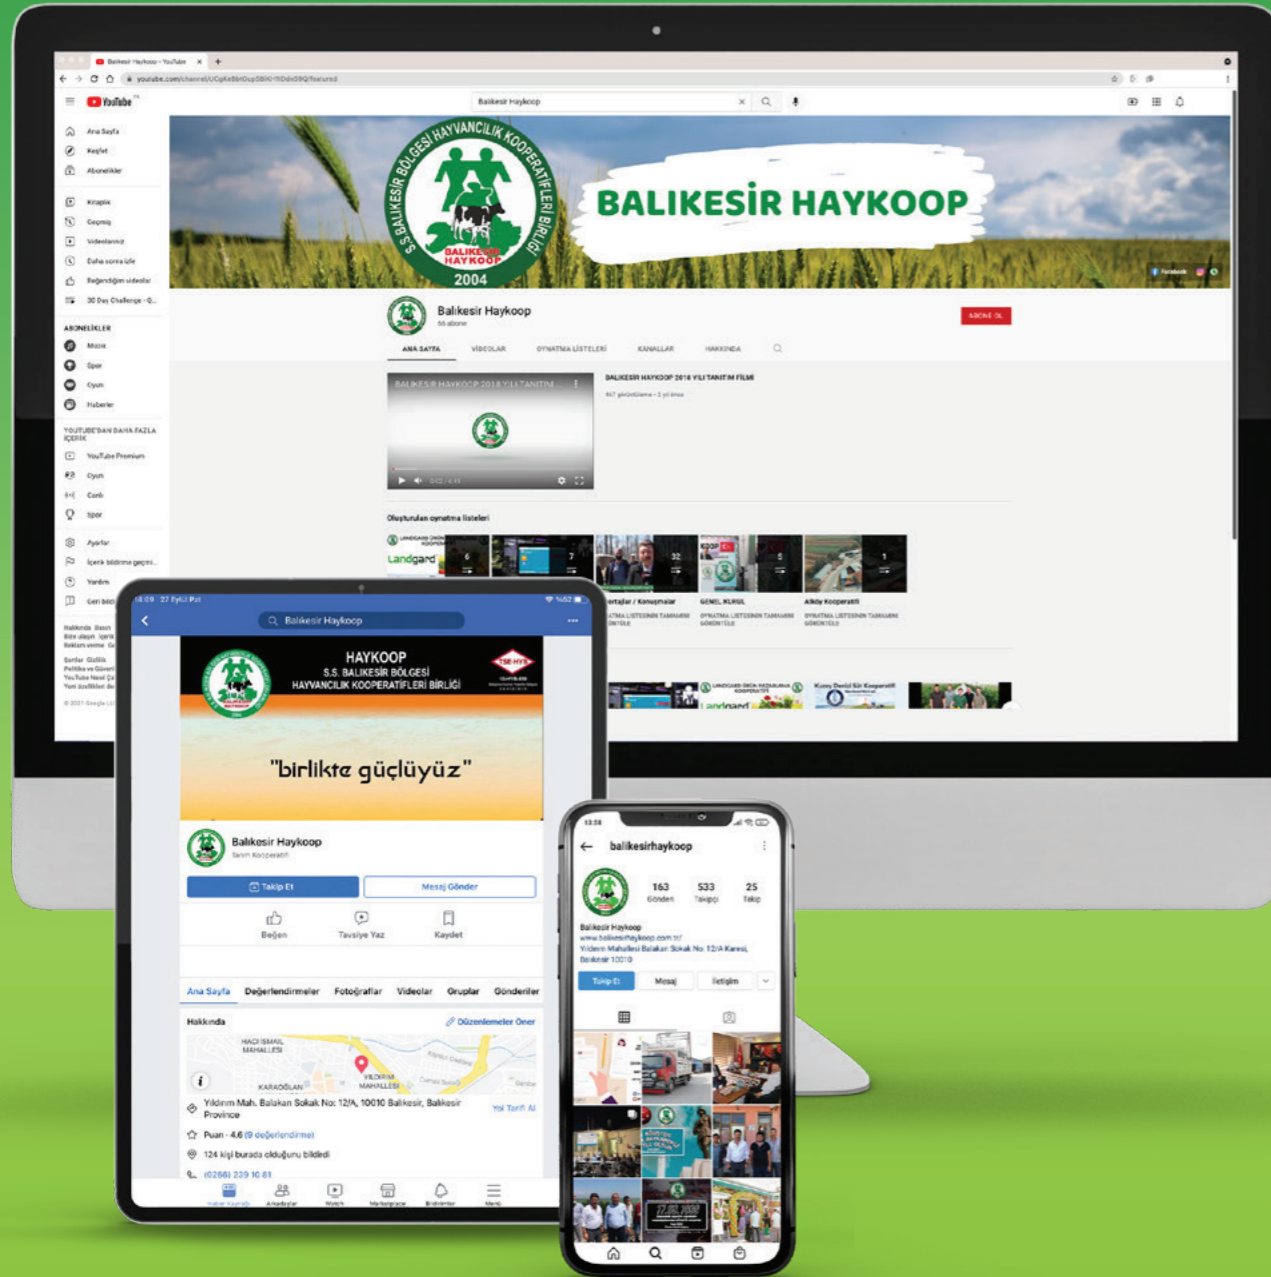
Balıkesir Haykoop - YouTube
youtube.com/channel/UCgKe8bt0up0BKf1tDdx09Q/featured
YouTube
Balıkesir Haykoop
Ana Sayfa
Keşfet
Abonelikler
Kitaplık
Geçmiş
Videolarınız
Daha sonra izle
Beğendiğim videolar
30 Day Challenge - 0...
ABONELİKLER
Müzik
Spor
Oyun
Haberler
YOUTUBE'DAN DAHA FAZLA İÇERİK
YouTube Premium
Oyun
Canlı
Spor
Ayarlar
İçerik bildirme geçmi...
Yardım
Geri bildi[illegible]
S.S. BALIKESİR BÖLGESİ HAYVANCILIK KOOPERATİFLERİ BİRLİĞİ
BALIKESİR HAYKOOP
2004
BALIKESİR HAYKOOP
Facebook
Balıkesir Haykoop
55 abone
ABONE OL
ANA SAYFA
VİDEOLAR
OYNATMA LİSTELERİ
KANALLAR
HAKKINDA
BALIKESİR HAYKOOP 2018 YILI TANITIM...
BALIKESİR HAYKOOP 2018 YILI TANITIM FİLMİ
467 görüntüleme • 2 yıl önce
Oluşturulan oynatma listeleri
Landgard
6
7
32
5
1
ortaklar / Konuşmalar
GENEL KURUL
Alkoy Kooperatifi
OYNATMA LİSTESİNİN TAMAMINI GÖRÜNTÜLE
Landgard
Kuzey Deniz Süt Kooperatifi
© 2021 Google LLC
14:09 27 Eylül Pzt
%52
Balıkesir Haykoop
HAYKOOP
S.S. BALIKESİR BÖLGESİ HAYVANCILIK KOOPERATİFLERİ BİRLİĞİ
TSE-HYB
"birlikte güçlüyüz"
Balıkesir Haykoop
Tarım Kooperatifi
Takip Et
Mesaj Gönder
Beğen
Tavsiye Yaz
Kaydet
Ana Sayfa
Değerlendirmeler
Fotoğraflar
Videolar
Gruplar
Gönderiler
Hakkında
Düzenlemeler Öner
HACI İSMAİL MAHALLESİ
KARAOĞLAN
YILDIRIM MAHALLESİ
Yıldırım Mah. Balakan Sokak No: 12/A, 10010 Balıkesir, Balıkesir Province
Yol Tarifi Al
Puan · 4.6 (9 değerlendirme)
124 kişi burada olduğunu bildirdi
(0266) 239 10 81
Haber Kaynağı
Arkadaşlar
Watch
Marketplace
Bildirimler
Menü
13:58
balikesirhaykoop
163
Gönderi
533
Takipçi
25
Takip
Balıkesir Haykoop
www.balikesirhaykoop.com.tr/
Yıldırım Mahallesi Balakan Sokak No: 12/A Karesi, Balıkesir 10010
Takip Et
Mesaj
İletişim